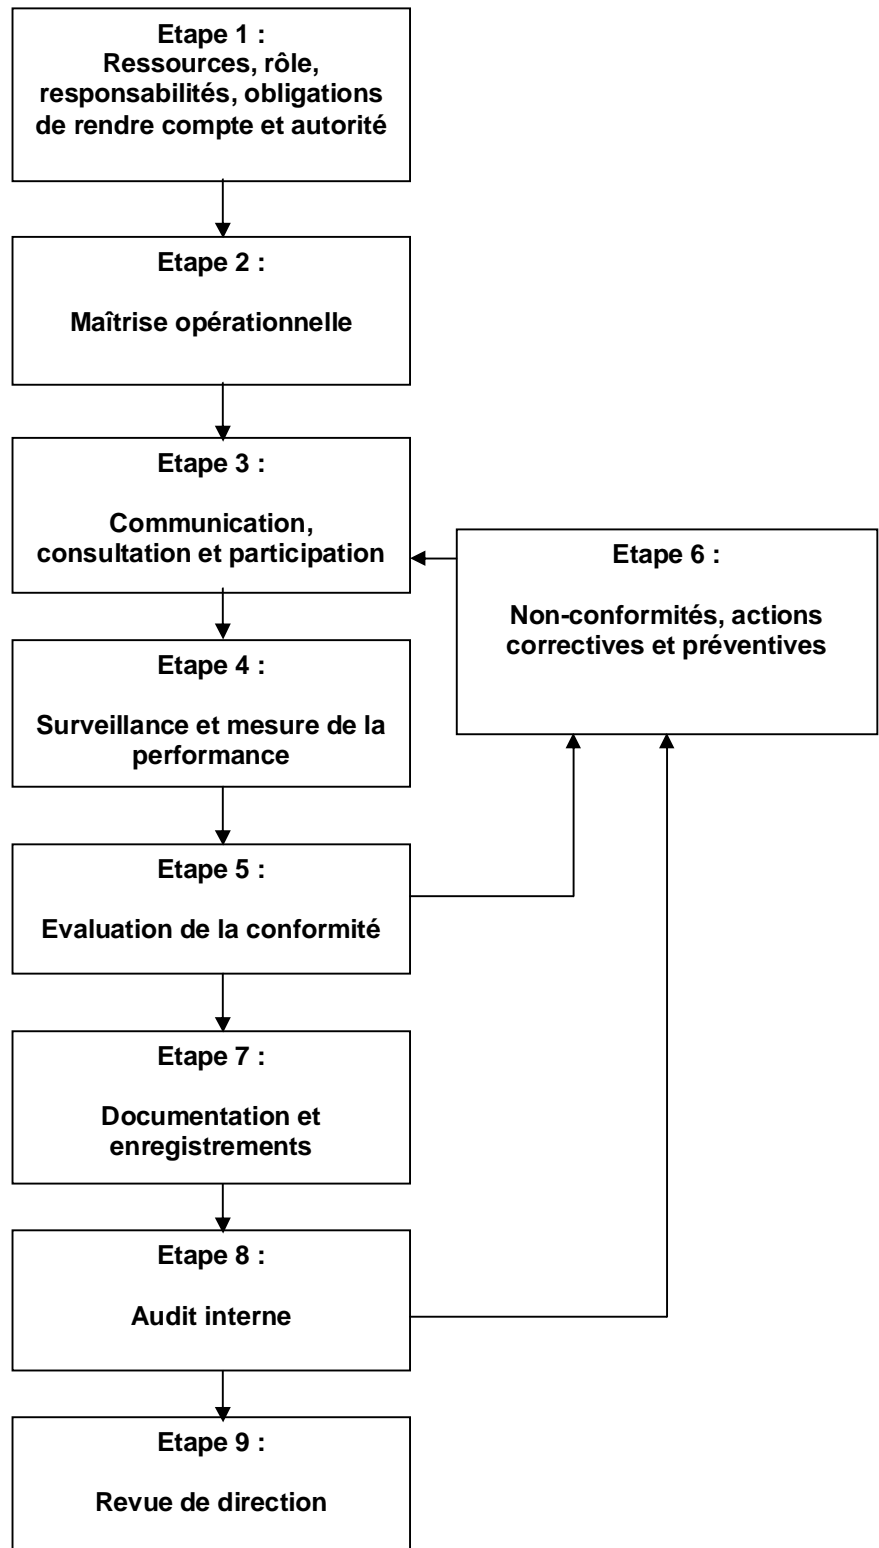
Etape 1 :
Ressources, rôle, responsabilités, obligations de rendre compte et autorité

Etape 2 :
Maîtrise opérationnelle

Etape 3 :
Communication, consultation et participation

Etape 4 :
Surveillance et mesure de la performance

Etape 5 :
Evaluation de la conformité

Etape 6 :
Non-conformités, actions correctives et préventives

Etape 7 :
Documentation et enregistrements

Etape 8 :
Audit interne

Etape 9 :
Revue de direction